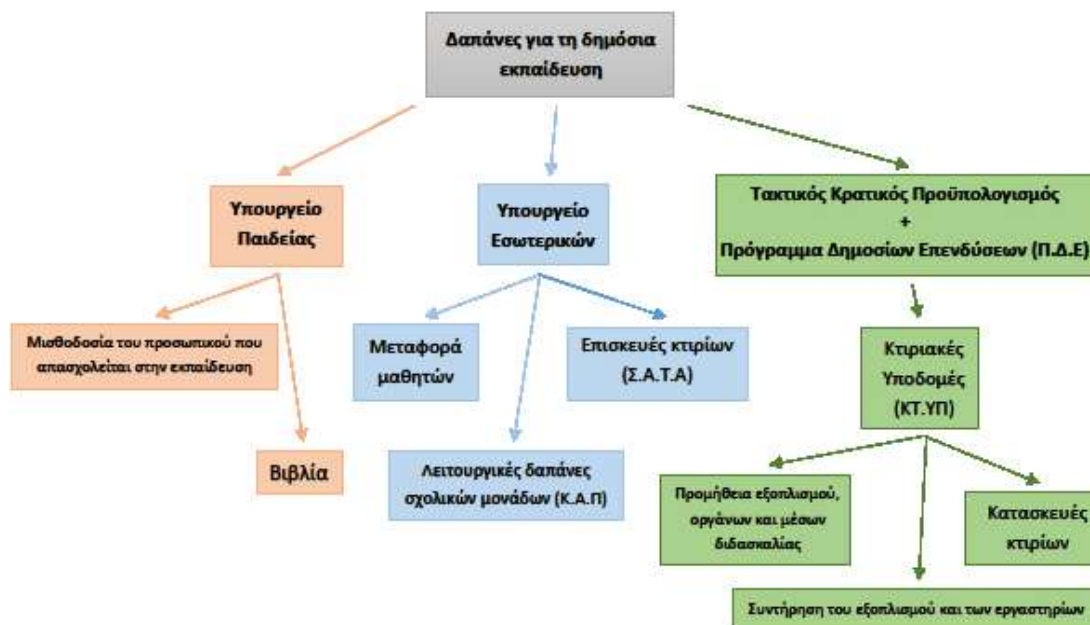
Δαπάνες για τη δημόσια εκπαίδευση

Υπουργείο Παιδείας

Υπουργείο Εσωτερικών

Τακτικός Κρατικός Προϋπολογισμός
+
Πρόγραμμα Δημοσίων Επενδύσεων (Π.Δ.Ε)

Μισθοδοσία του προσωπικού που απασχολείται στην εκπαίδευση

Βιβλία

Μεταφορά μαθητών

Επισκευές κτιρίων (Σ.Α.Τ.Α)

Λειτουργικές δαπάνες σχολικών μονάδων (Κ.Α.Π)

Κτιριακές Υποδομές (ΚΤ.ΥΠ)

Προμήθεια εξοπλισμού, οργάνων και μέσων διδασκαλίας

Κατασκευές κτιρίων

Συντήρηση του εξοπλισμού και των εργαστηρίων